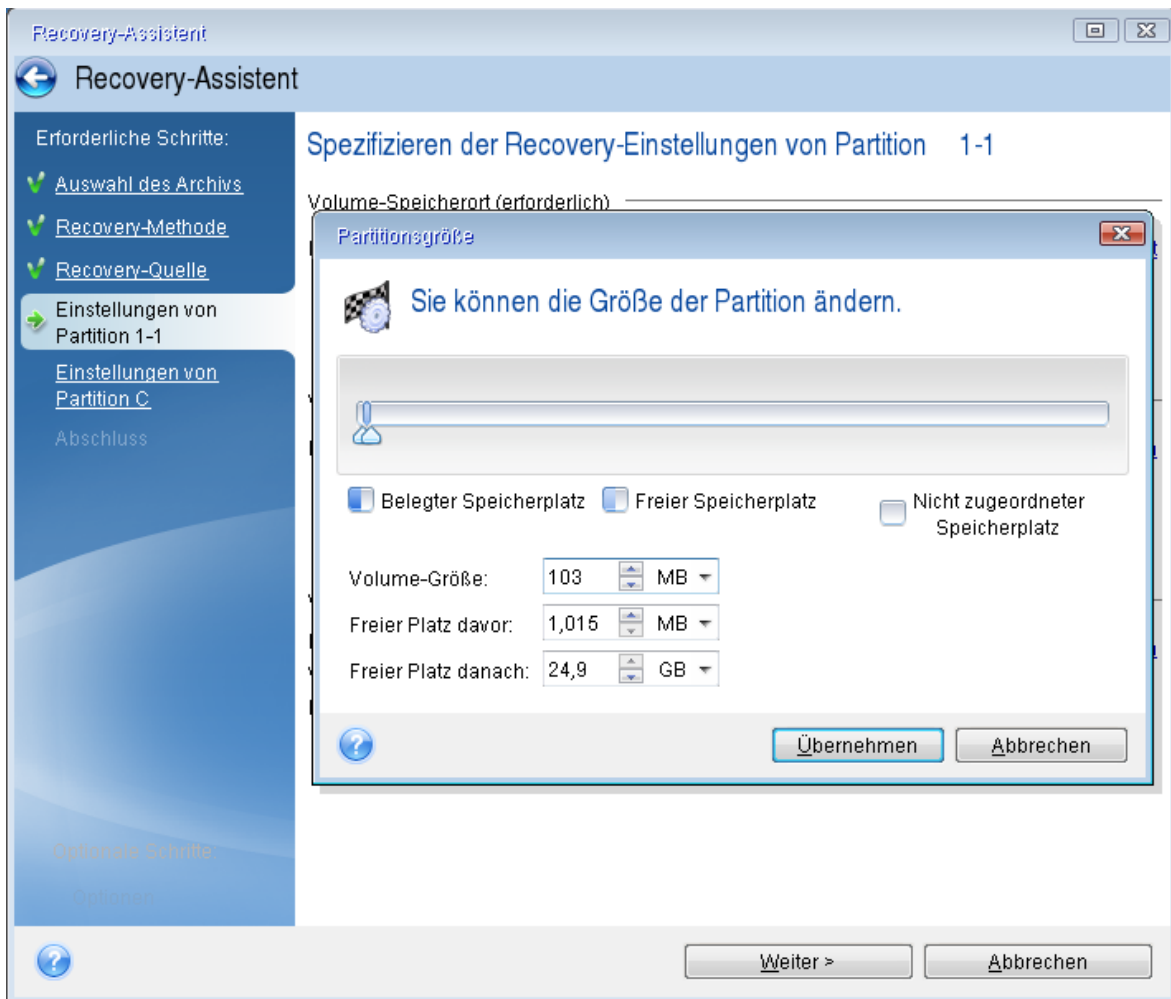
Recovery-Assistent

Recovery-Assistent

Erforderliche Schritte:

Auswahl des Archivs

Recovery-Methode

Recovery-Quelle

Einstellungen von Partition 1-1

Einstellungen von Partition C

Abschluss

Optionale Schritte:

Optionen

Spezifizieren der Recovery-Einstellungen von Partition 1-1

Volume-Speicherort (erforderlich)

Partitionsgröße

Sie können die Größe der Partition ändern.

Belegter Speicherplatz

Freier Speicherplatz

Nicht zugeordneter Speicherplatz

| | | |
|---|---|---|
| Volume-Größe: | 103 | MB |
| Freier Platz davor: | 1,015 | MB |
| Freier Platz danach: | 24,9 | GB |

Übernehmen

Abbrechen

Weiter >

Abbrechen